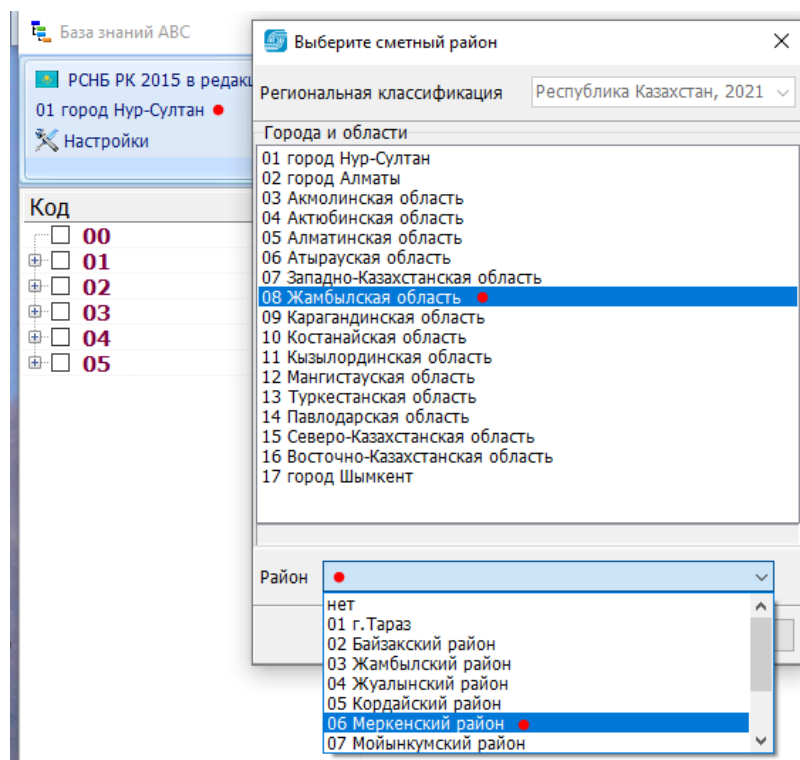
База знаний АВС

РСНБ РК 2015 в редакц

01 город Нур-Султан

Настройки

Код

00

01

02

03

04

05

Выберите сметный район

×

Региональная классификация

Республика Казахстан, 2021

Города и области

01 город Нур-Султан
02 город Алматы
03 Акмолинская область
04 Актюбинская область
05 Алматинская область
06 Атырауская область
07 Западно-Казахстанская область
08 Жамбылская область
09 Карагандинская область
10 Костанайская область
11 Кызылординская область
12 Мангистауская область
13 Туркестанская область
14 Павлодарская область
15 Северо-Казахстанская область
16 Восточно-Казахстанская область
17 город Шымкент

Район

нет
01 г.Тараз
02 Байзакский район
03 Жамбылский район
04 Жуалынский район
05 Кордайский район
06 Меркенский район
07 Мойынкумский район